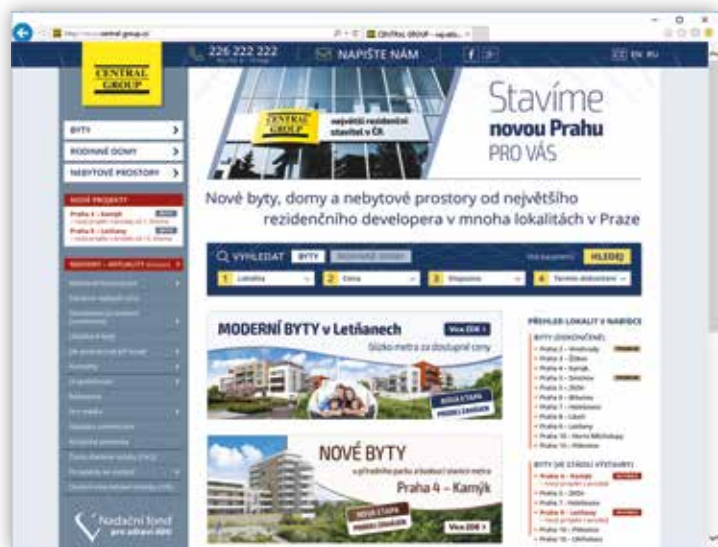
http://www.central-group.cz

CENTRAL GROUP – největ...

226 222 222

NAPIŠTE NÁM

EN RU

CENTRAL GROUP

BYTY

RODINNÉ DOMY

NEBYTOVÉ PROSTORY

NOVÉ PROJEKTY

Praha 4 – Kamýk

Praha 9 – Letňany

CENTRAL GROUP

největší rezidenční stavitel v ČR

Stavíme novou Prahu PRO VÁS

Nové byty, domy a nebytové prostory od největšího rezidenčního developera v mnoha lokalitách v Praze

VYHLEDAT BYTY

HLEDEJ

1 Lokalita

2 Cena

3 Dispozice

4 Termín dokončení

MODERNÍ BYTY v Letňanech

Více ZDE

Nízko metra za dostupné ceny

NOVÁ ETAPA PRODEJ ZAHÁJEN

PŘEHLED LOKALIT V NABÍDCE

BYTY (DOKONČENÉ)

Praha 4 – Kamýk

Praha 5 – Zličín

Praha 9 – Letňany

Praha 10 – Hostivař

BYTY (VE STÁDIU VÝSTAVBY)

Praha 4 – Kamýk

Praha 9 – Letňany

NOVÉ BYTY

Praha 4 – Kamýk

NOVÁ ETAPA PRODEJ ZAHÁJEN

Více ZDE

Nadační fond pro zdraví dětí